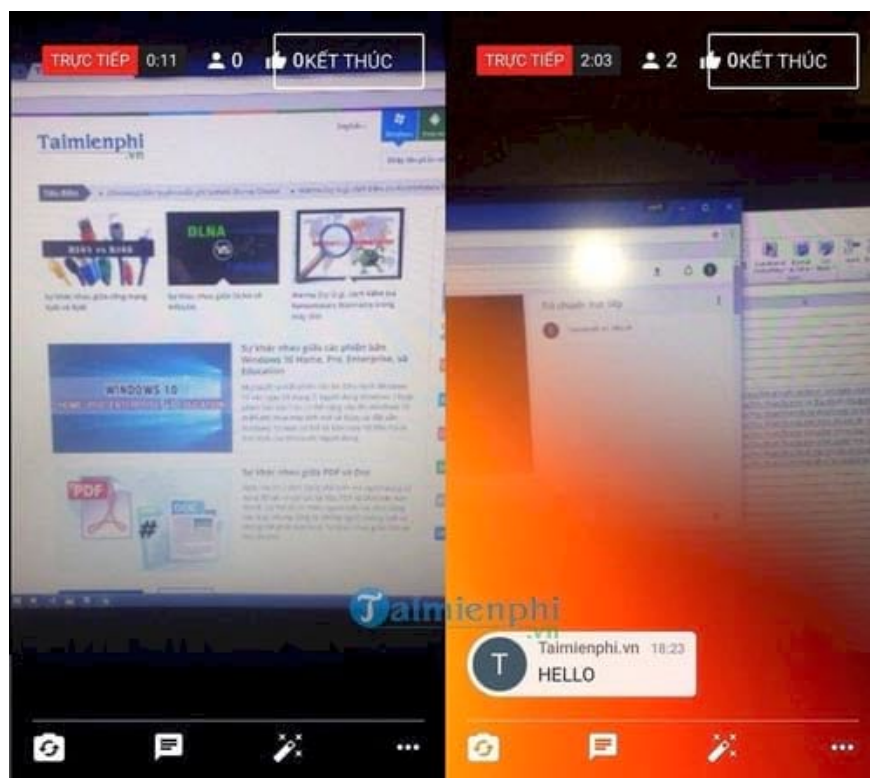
TRỰC TIẾP 0:11 0 0 KẾT THÚC

Taimienphi.vn

DLNA

Sự khác nhau giữa các phiên bản Windows 10 Home, Pro, Enterprise, và Education

WINDOWS 10

Sự khác nhau giữa PDF và Doc

PDF

TRỰC TIẾP 2:03 2 0 KẾT THÚC

Taimienphi

T Taimienphi.vn 18:23
HELLO